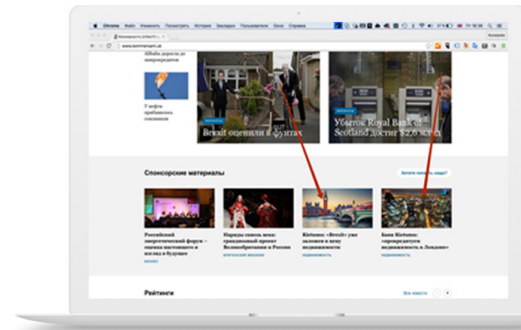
Chrome Файл Изменить Посмотреть История Закладки Пользователи Окно Справка

Коммерсантъ

www.kommersant.ru

Airbnb дорогах до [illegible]

У нефти прибавилось союзников

Brexit оценили в фунтах

Убыток Royal Bank of Scotland достиг $2,6 млрд

Спонсорские материалы

Хотите попасть сюда?

Российский энергетический форум – оценка настоящего и взгляд в будущее

Наряды сквозь века: традиционный проект Великобритании и России

Kirbamos: «Brexit» уже заложен в цену недвижимости

Банк Kirbamos: «ориентируйтесь недвижимость в Лондоне»

Рейтинги

Все новости